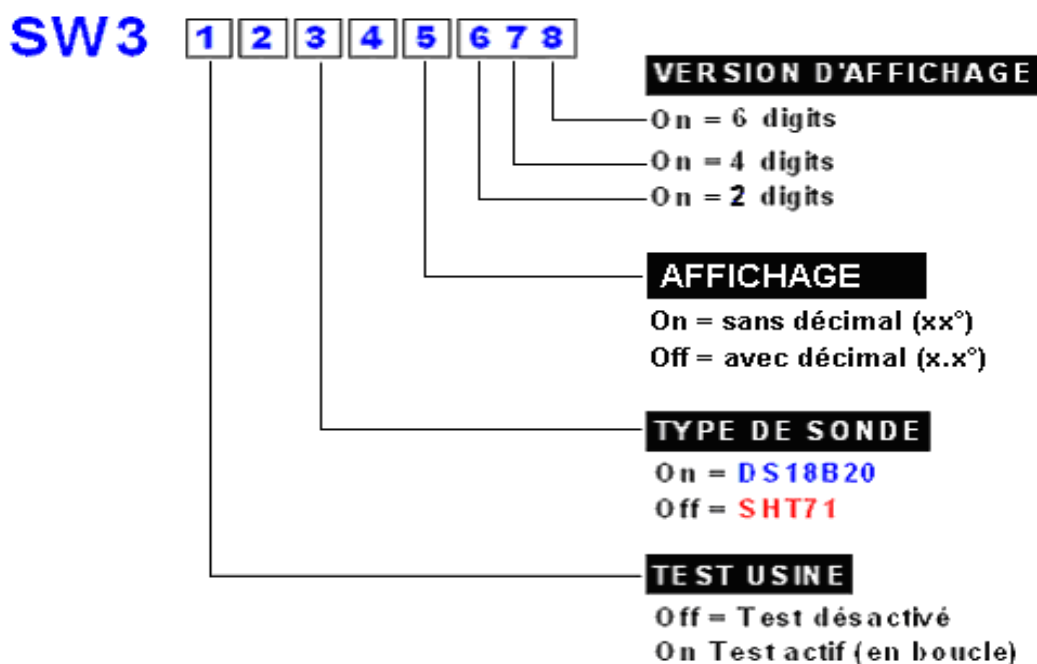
SW3 1 2 3 4 5 6 7 8

VERSION D'AFFICHAGE
On = 6 digits
On = 4 digits
On = 2 digits

AFFICHAGE
On = sans décimal (xx°)
Off = avec décimal (x.x°)

TYPE DE SONDE
On = DS18B20
Off = SHT71

TEST USINE
Off = Test désactivé
On Test actif (en boucle)